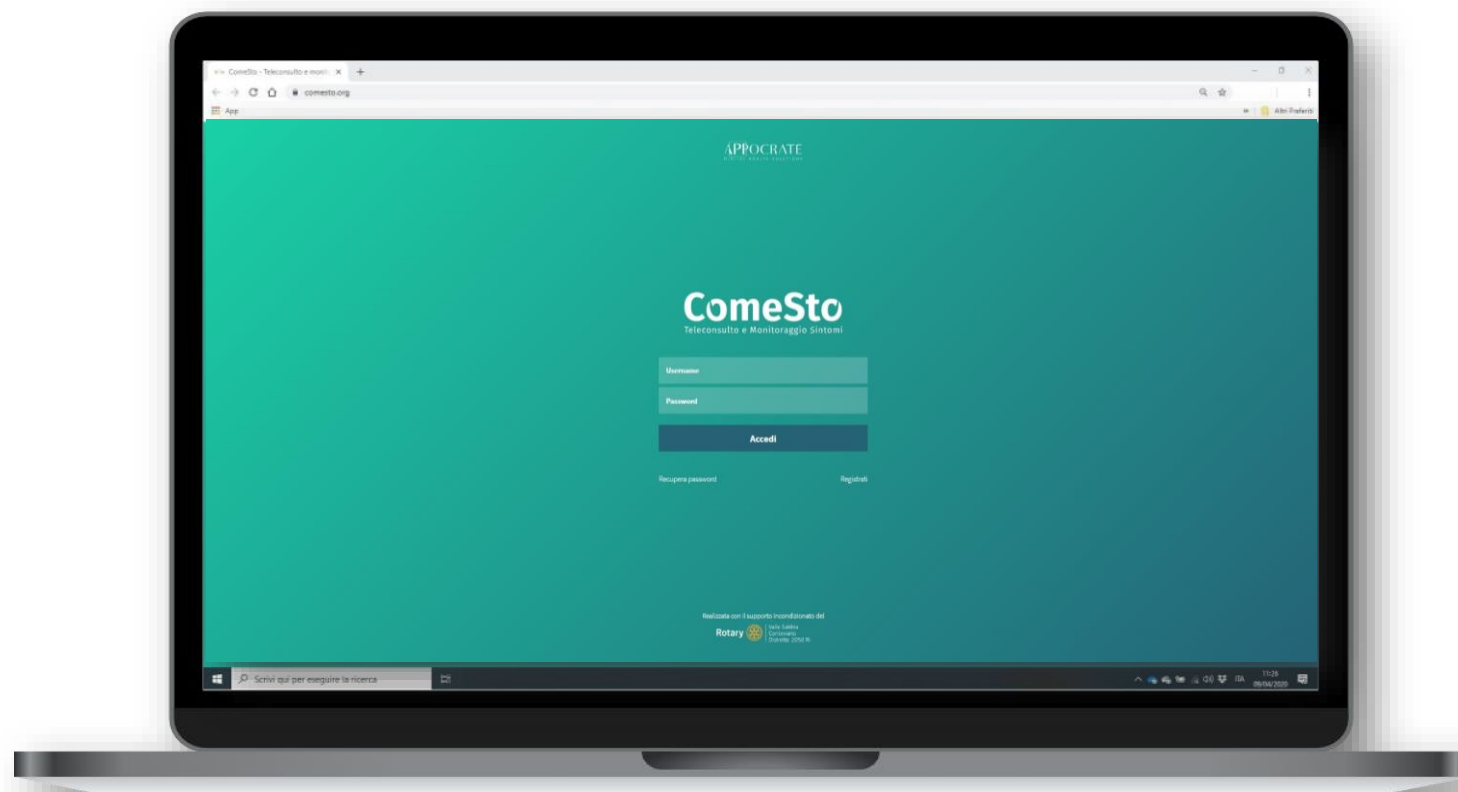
ComeSto - Teleconsulto e monit ×
comesto.org
App
Altri Preferiti

APPOCRATE
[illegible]

ComeSto
Teleconsulto e Monitoraggio Sintomi

Username
Password
Accedi

Recupera password
Registrati

Realizzata con il supporto incondizionato del
Rotary
Valle Sabbia Centenario Distretto 2050 IS

Scrivi qui per eseguire la ricerca
ITA
11:28
09/04/2020